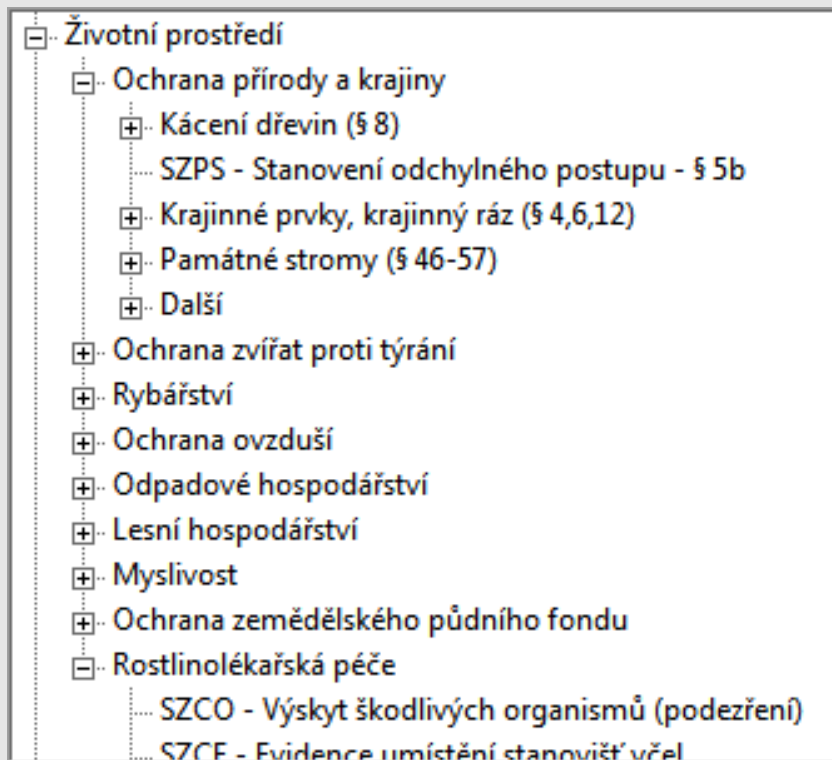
Životní prostředí
Ochrana přírody a krajiny
Kácení dřevin (§ 8)
SZPS - Stanovení odchylného postupu - § 5b
Krajinné prvky, krajinný ráz (§ 4,6,12)
Památné stromy (§ 46-57)
Další
Ochrana zvířat proti týrání
Rybářství
Ochrana ovzduší
Odpadové hospodářství
Lesní hospodářství
Myslivost
Ochrana zemědělského půdního fondu
Rostlinolékařská péče
SZCO - Výskyt škodlivých organismů (podezření)
SZCE - Evidence umístění stanovišť včel